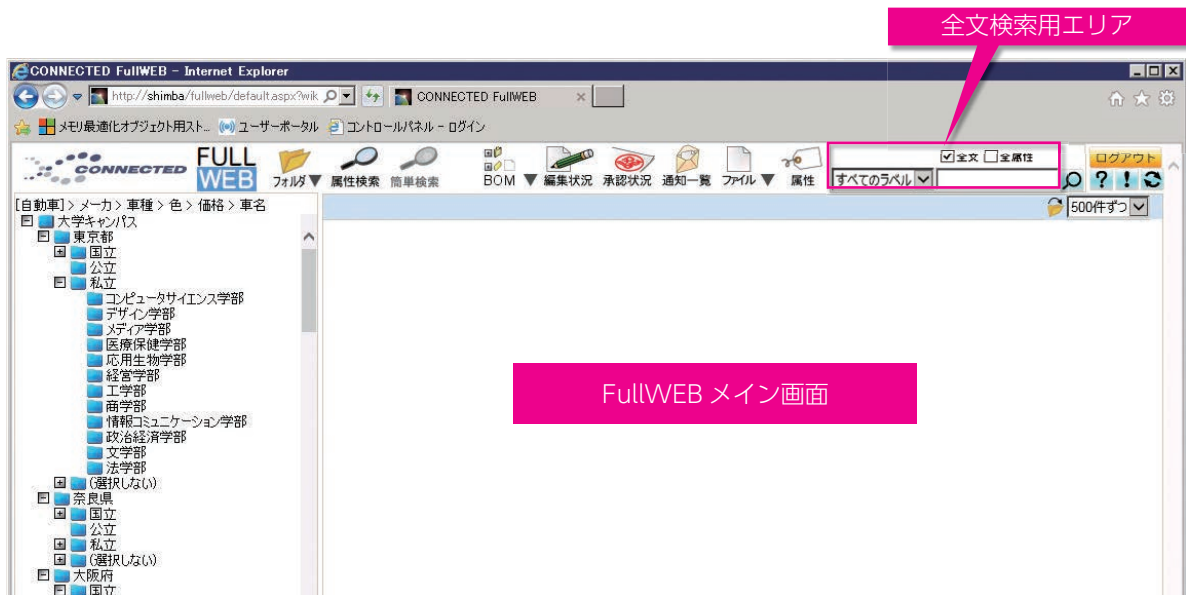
全文検索用エリア

CONNECTED FullWEB - Internet Explorer

http://shimba/fullweb/default.aspx?wik

CONNECTED FullWEB

メモリ最適化オブジェクト用スト... ユーザーポータル コントロールパネル - ログイン

CONNECTED FULL WEB

フォルダ 属性検索 簡単検索 BOM 編集状況 承認状況 通知一覧 ファイル 属性

全文 全属性

すべてのラベル

ログアウト

? ! 

[自動車] > メーカ > 車種 > 色 > 価格 > 車名

大学キャンパス
東京都
国立
公立
私立
コンピュータサイエンス学部
デザイン学部
メディア学部
医療保健学部
応用生物学部
経営学部
工学部
商学部
情報コミュニケーション学部
政治経済学部
文学部
法学部
(選択しない)
奈良県
国立
公立
私立
(選択しない)
大阪府
国立

500件ずつ

FullWEB メイン画面